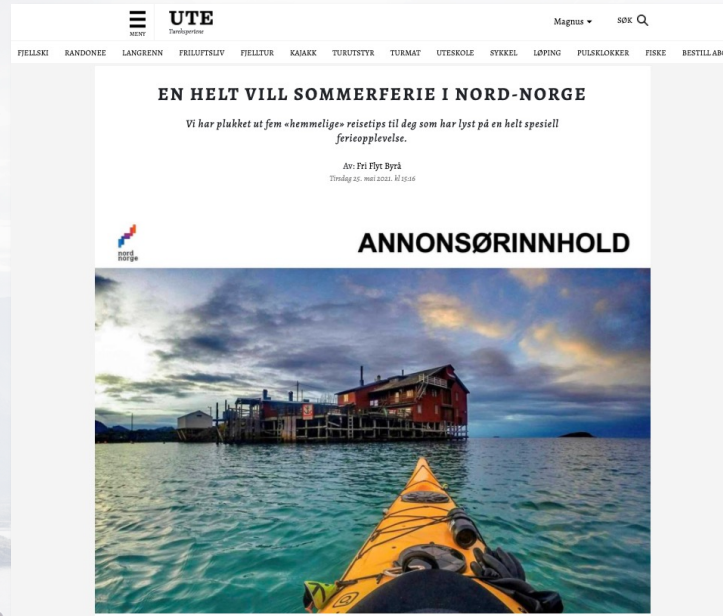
MENY

UTE
Turekspertene

Magnus

SØK

FJELLSKI RANDONEE LANGRENN FRILUFTSLIV FJELLTUR KAJAKK TURUTSTYR TURMAT UTESKOLE SYKKEL LØPING PULSKLOKKER FISKE BESTILL ABO

EN HELT VILL SOMMERFERIE I NORD-NORGE

Vi har plukket ut fem «hemmelige» reisetips til deg som har lyst på en helt spesiell ferieopplevelse.

Av: Fri Flyt Byrå
Tirsdag 25. mai 2021, kl 15:16

nord norge

ANNONSØRINNHOLD